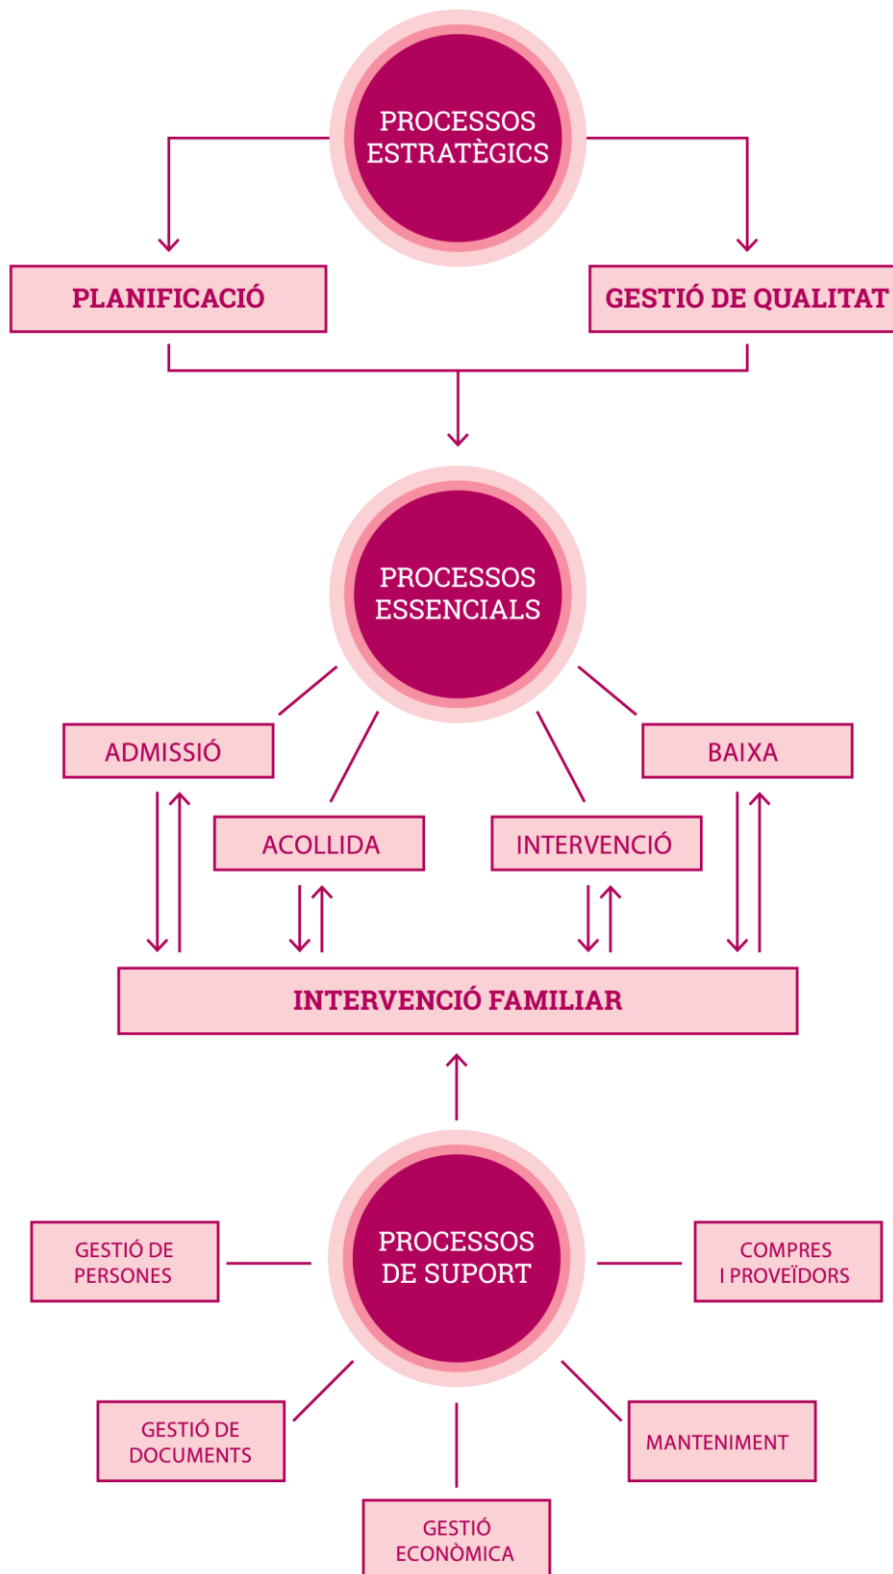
PROCESSOS ESTRATÈGICS

PLANIFICACIÓ

GESTIÓ DE QUALITAT

PROCESSOS ESSENCIALS

ADMISSIÓ

BAIXA

ACOLLIDA

INTERVENCIÓ

INTERVENCIÓ FAMILIAR

PROCESSOS DE SUPORT

GESTIÓ DE PERSONES

COMPRES I PROVEÏDORS

GESTIÓ DE DOCUMENTS

MANTENIMENT

GESTIÓ ECONÒMICA